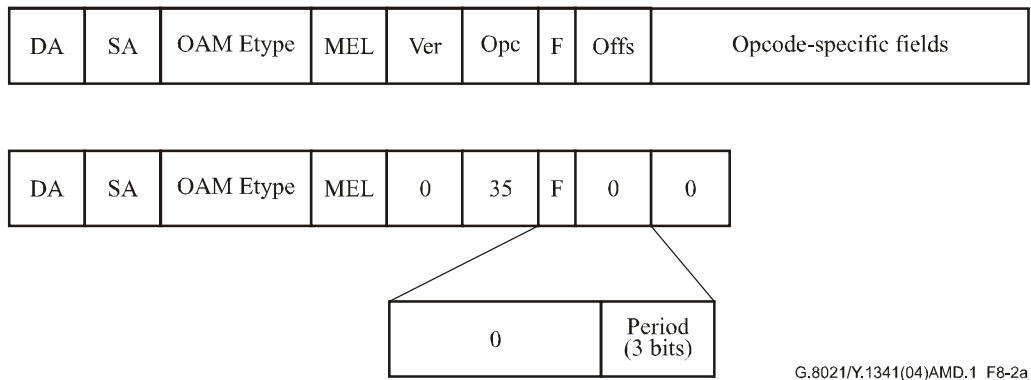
| DA | SA | OAM Etype | MEL | Ver | Opc | F | Offs | Opcode-specific fields |
|---|---|---|---|---|---|---|---|---|

| DA | SA | OAM Etype | MEL | 0 | 35 | F | 0 | 0 |
|---|---|---|---|---|---|---|---|---|

| 0 | Period (3 bits) |
|---|---|

G.8021/Y.1341(04)AMD.1 F8-2a